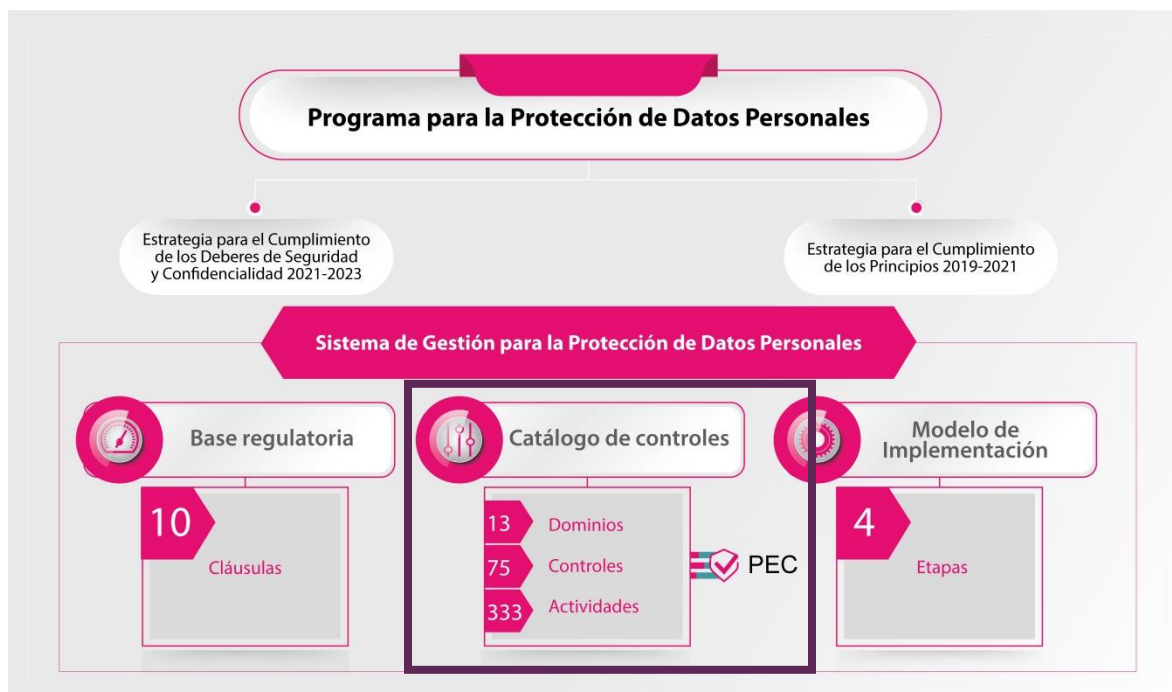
Programa para la Protección de Datos Personales

Estrategia para el Cumplimiento de los Deberes de Seguridad y Confidencialidad 2021-2023

Estrategia para el Cumplimiento de los Principios 2019-2021

Sistema de Gestión para la Protección de Datos Personales

Base regulatoria

10
Cláusulas

Catálogo de controles

13 Dominios
75 Controles
333 Actividades

PEC

Modelo de Implementación

4
Etapas